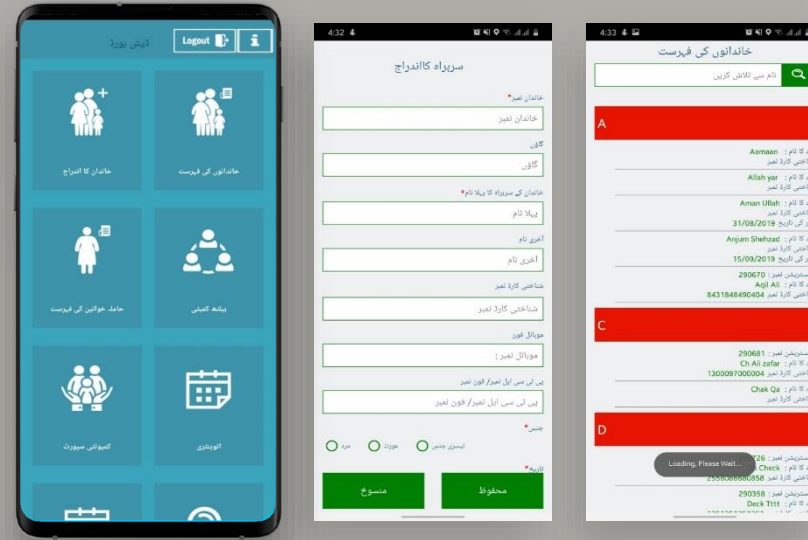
ڈیش بورڈ
Logout
i

خاندان کا اندراج
خاندانوں کی فہرست
حاملہ خواتین کی فہرست
پلانٹ کمیٹی
کمیونٹی سپورٹ
انوینٹری

4:32

سربراہ کااندراج
خاندان نمبر*
خاندان نمبر
گاؤں
گاؤں
خاندان کے سربراہ کا پہلا نام*
پہلا نام
آخری نام
آخری نام
شناختی کارڈ نمبر
شناختی کارڈ نمبر
موبائل فون
موبائل نمبر :
پی ٹی سی ایل نمبر/ فون نمبر
پی ٹی سی ایل نمبر/ فون نمبر
جنس*
مرد
عورت
تیسری جنس
تاریخ*
منسوخ
محفوظ

4:33

خاندانوں کی فہرست
نام سے تلاش کریں

A
کا نام :
Aamaan
اختی کارڈ نمبر
کا نام :
Allah yar
اختی کارڈ نمبر
کا نام :
Aman Ullah
اختی کارڈ نمبر
کی تاریخ
31/08/2019
کا نام :
Anjum Shehzad
اختی کارڈ نمبر
کی تاریخ
15/09/2019
سٹریشن نمبر :
290670
کا نام :
Aqil Ali
8431848490404
اختی کارڈ نمبر

C
سٹریشن نمبر :
290681
کا نام :
Ch Ali zafar
1300097000004
اختی کارڈ نمبر
کا نام :
Chak Qa
اختی کارڈ نمبر

D
سٹریشن نمبر
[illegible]26
کا نام :
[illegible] Check
2550000000058
اختی کارڈ نمبر
سٹریشن نمبر :
290358
Deck Tttt
Loading, Please Wait...